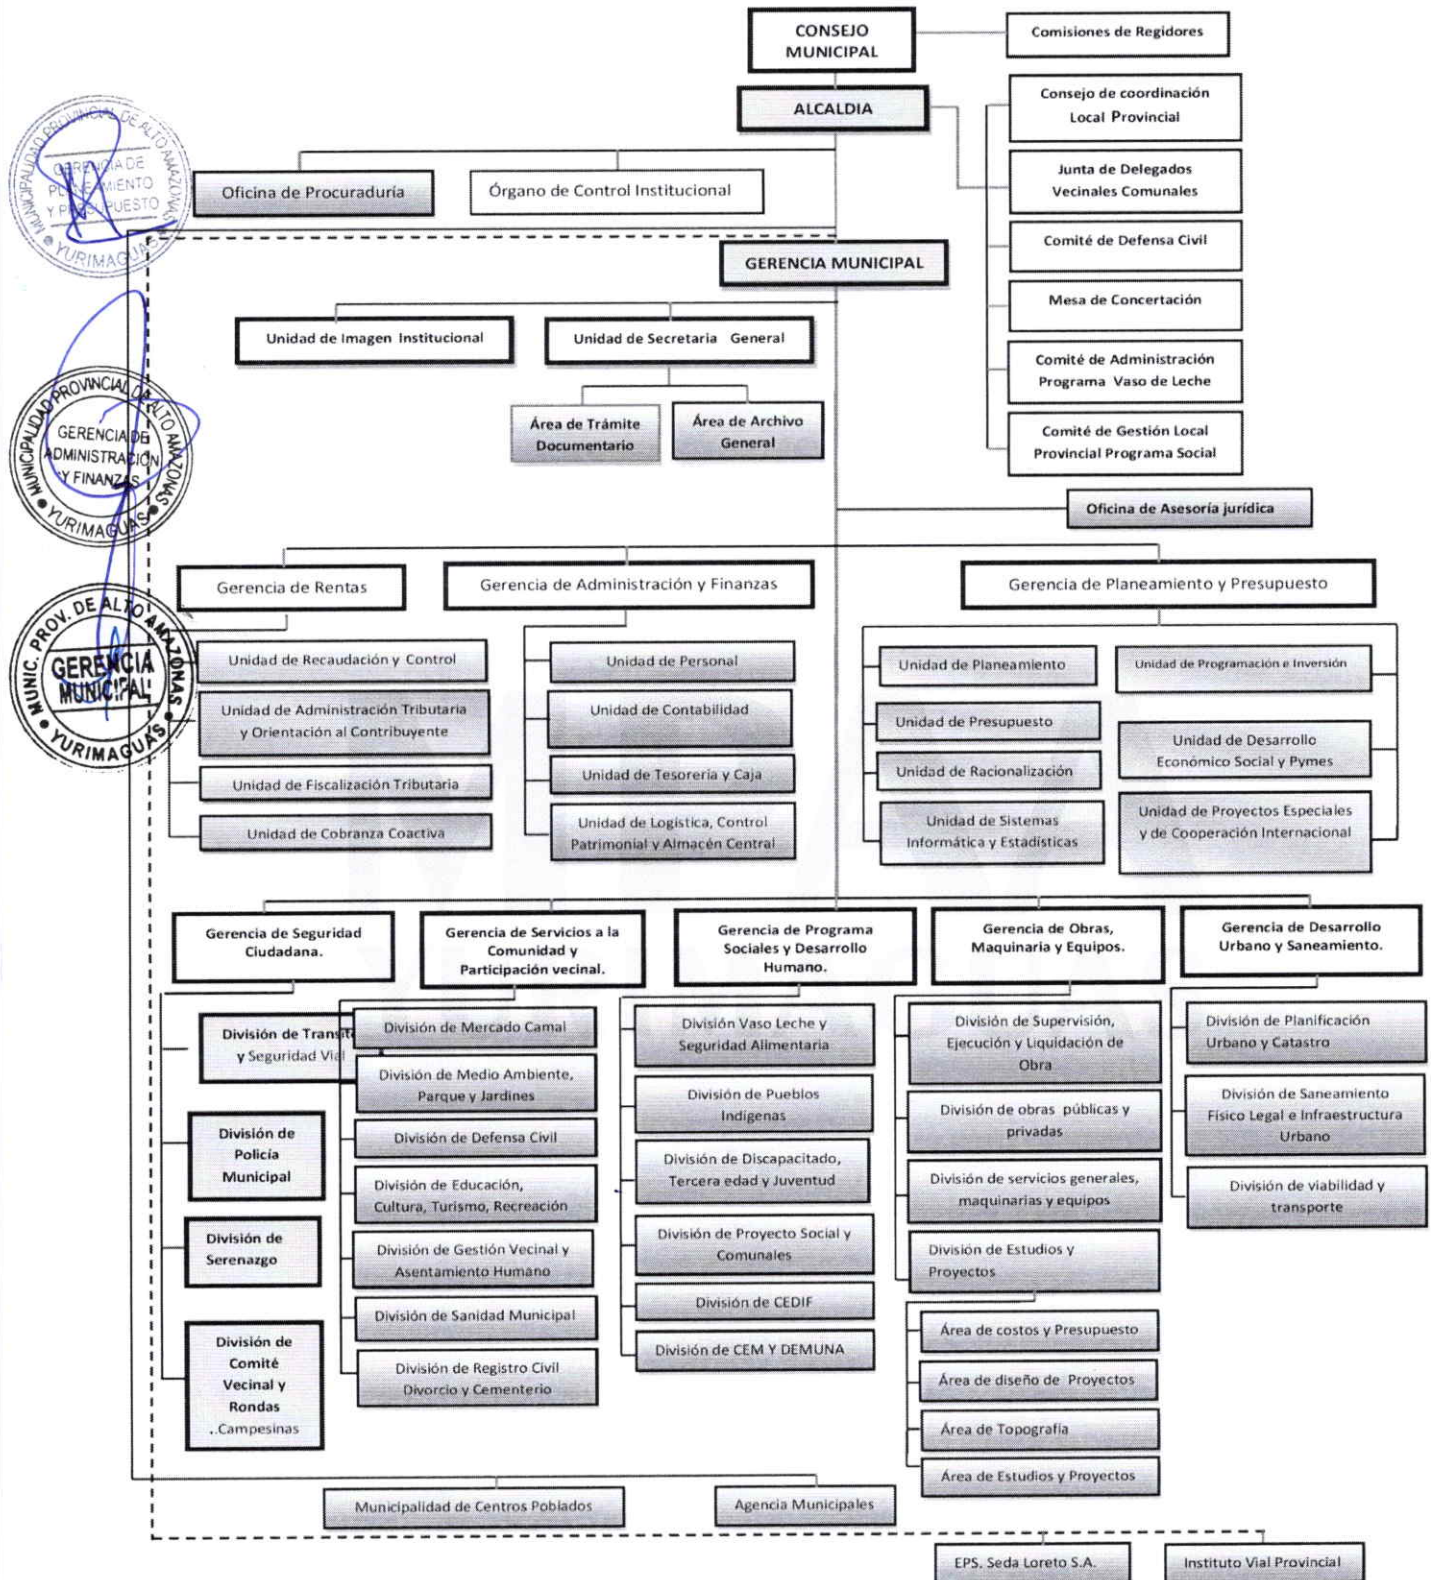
CONSEJO MUNICIPAL

Comisiones de Regidores

ALCALDIA

Consejo de coordinación Local Provincial

Junta de Delegados Vecinales Comunales

Comité de Defensa Civil

Mesa de Concertación

Comité de Administración Programa Vaso de Leche

Comité de Gestión Local Provincial Programa Social

Oficina de Procuraduría

Órgano de Control Institucional

GERENCIA MUNICIPAL

Unidad de Imagen Institucional

Unidad de Secretaria General

Área de Trámite Documentario

Área de Archivo General

Oficina de Asesoría jurídica

Gerencia de Rentas

Unidad de Recaudación y Control

Unidad de Administración Tributaria y Orientación al Contribuyente

Unidad de Fiscalización Tributaria

Unidad de Cobranza Coactiva

Gerencia de Administración y Finanzas

Unidad de Personal

Unidad de Contabilidad

Unidad de Tesorería y Caja

Unidad de Logística, Control Patrimonial y Almacén Central

Gerencia de Planeamiento y Presupuesto

Unidad de Planeamiento

Unidad de Presupuesto

Unidad de Racionalización

Unidad de Sistemas Informática y Estadísticas

Unidad de Programación e Inversión

Unidad de Desarrollo Económico Social y Pymes

Unidad de Proyectos Especiales y de Cooperación Internacional

Gerencia de Seguridad Ciudadana.

División de Transito y Seguridad Vial

División de Policía Municipal

División de Serenazgo

División de Comité Vecinal y Rondas ..Campesinas

Gerencia de Servicios a la Comunidad y Participación vecinal.

División de Mercado Camal

División de Medio Ambiente, Parque y Jardines

División de Defensa Civil

División de Educación, Cultura, Turismo, Recreación

División de Gestión Vecinal y Asentamiento Humano

División de Sanidad Municipal

División de Registro Civil Divorcio y Cementerio

Gerencia de Programa Sociales y Desarrollo Humano.

División Vaso Leche y Seguridad Alimentaria

División de Pueblos Indígenas

División de Discapacitado, Tercera edad y Juventud

División de Proyecto Social y Comunales

División de CEDIF

División de CEM Y DEMUNA

Gerencia de Obras, Maquinaria y Equipos.

División de Supervisión, Ejecución y Liquidación de Obra

División de obras públicas y privadas

División de servicios generales, maquinarias y equipos

División de Estudios y Proyectos

Área de costos y Presupuesto

Área de diseño de Proyectos

Área de Topografía

Área de Estudios y Proyectos

Gerencia de Desarrollo Urbano y Saneamiento.

División de Planificación Urbano y Catastro

División de Saneamiento Físico Legal e Infraestructura Urbano

División de viabilidad y transporte

Municipalidad de Centros Poblados

Agencia Municipales

EPS. Seda Loreto S.A.

Instituto Vial Provincial

MUNICIPALIDAD PROVINCIAL DE ALTO AMAZONAS GERENCIA DE PLANEAMIENTO Y PRESUPUESTO YURIMAGUAS

MUNICIPALIDAD PROVINCIAL DE ALTO AMAZONAS GERENCIA DE ADMINISTRACIÓN Y FINANZAS YURIMAGUAS

MUNIC. PROV. DE ALTO AMAZONAS GERENCIA MUNICIPAL YURIMAGUAS